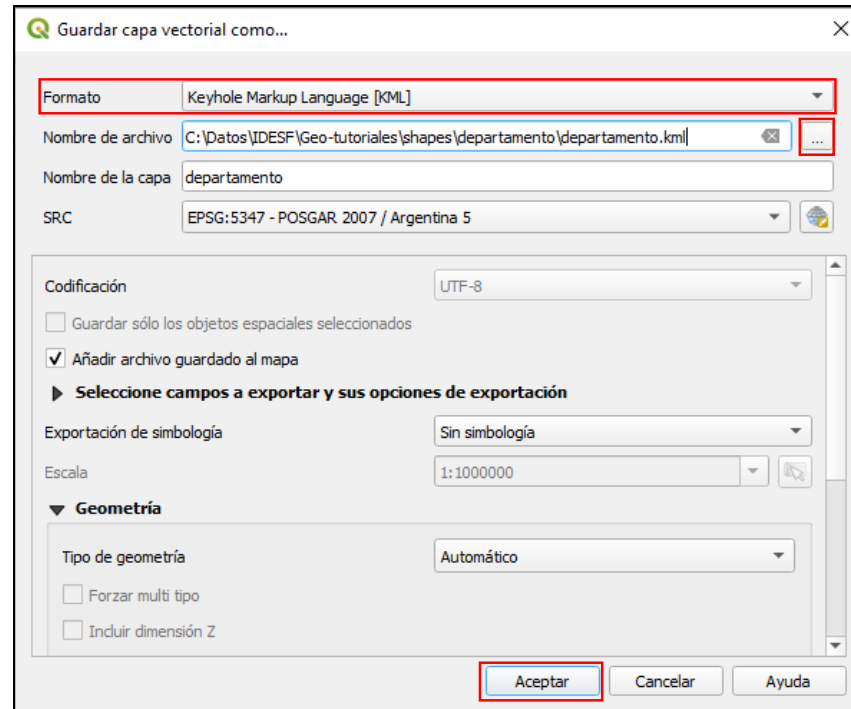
Guardar capa vectorial como...

Formato | Keyhole Markup Language [KML]

Nombre de archivo | C:\Datos\IDESF\Geo-tutoriales\shapes\departamento\departamento.kml | ...

Nombre de la capa | departamento

SRC | EPSG:5347 - POSGAR 2007 / Argentina 5

Codificación | UTF-8

Guardar sólo los objetos espaciales seleccionados

Añadir archivo guardado al mapa

Seleccione campos a exportar y sus opciones de exportación

Exportación de simbología | Sin simbología

Escala | 1:1000000

Geometría

Tipo de geometría | Automático

Forzar multi tipo

Incluir dimensión Z

Aceptar | Cancelar | Ayuda